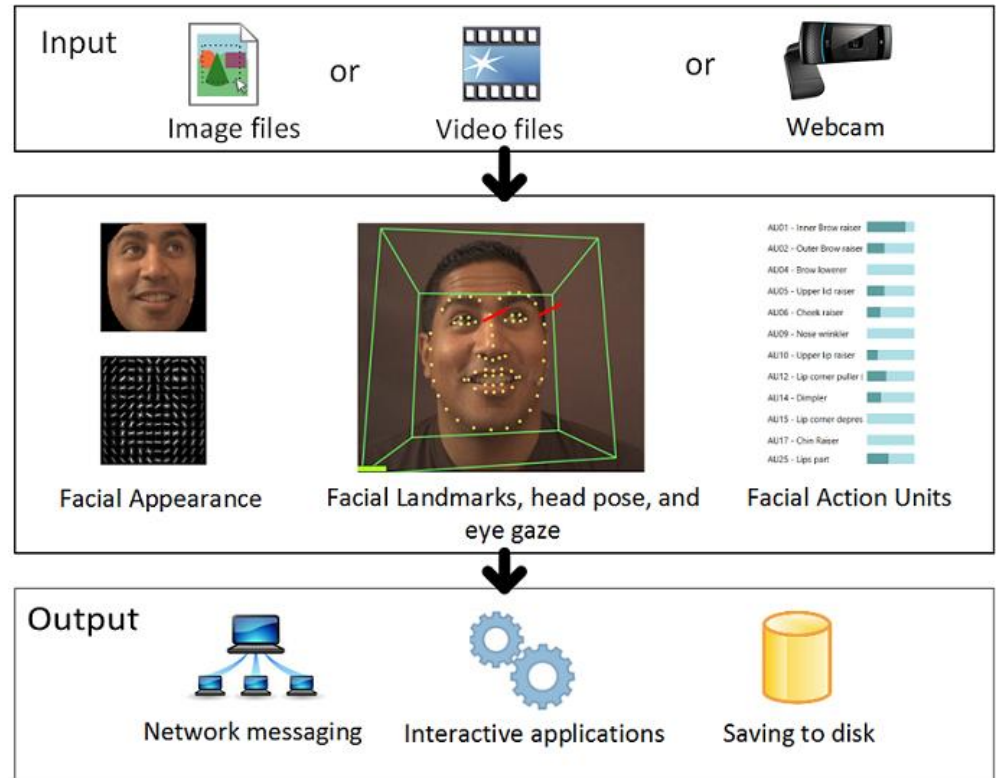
Input

Image files

or

Video files

or

Webcam

AU01 - Inner Brow raiser
AU02 - Outer Brow raiser
AU04 - Brow lowerer
AU05 - Upper lid raiser
AU06 - Cheek raiser
AU09 - Nose wrinkler
AU10 - Upper lip raiser
AU12 - Lip corner puller (
AU14 - Dimpler
AU15 - Lip corner depres
AU17 - Chin Raiser
AU25 - Lips part

Facial Appearance

Facial Landmarks, head pose, and eye gaze

Facial Action Units

Output

Network messaging

Interactive applications

Saving to disk